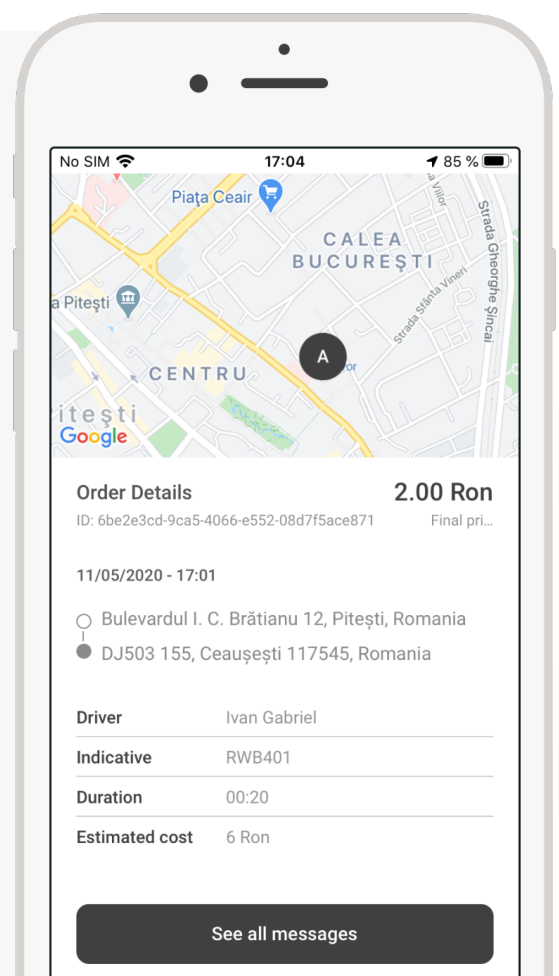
No SIM 17:04 85 %

Piața Ceair

CALEA BUCUREȘTI

Viilor

Strada Gheorghe Șincai

Strada Sfânta Vineri

a Pitești

A

CENTRU

itești

Google

Order Details

2.00 Ron

ID: 6be2e3cd-9ca5-4066-e552-08d7f5ace871

Final pri...

11/05/2020 - 17:01

Bulevardul I. C. Brătianu 12, Pitești, Romania

DJ503 155, Ceaușești 117545, Romania

| Driver | Ivan Gabriel |
|---|---|
| Indicative | RWB401 |
| Duration | 00:20 |
| Estimated cost | 6 Ron |

See all messages